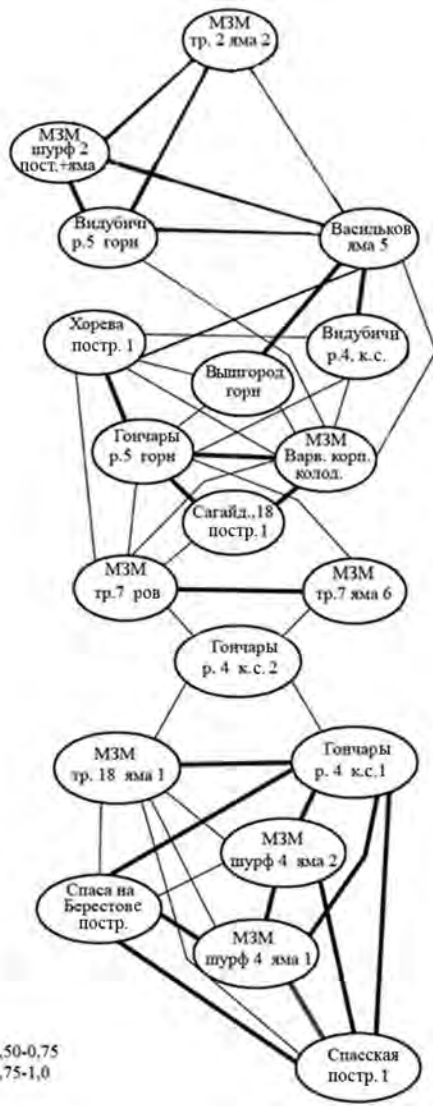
МЗМ тр. 2 яма 2

МЗМ шурф 2 пост.+яма

Видубичи р.5 горн

Васильков яма 5

Хорева постр. 1

Видубичи р.4, к.с.

Вышгород горн

Гончары р.5 горн

МЗМ Варв. корп. колод.

Сагайд.,18 постр.1

МЗМ тр.7 ров

МЗМ тр.7 яма 6

Гончары р. 4 к.с. 2

МЗМ тр. 18 яма 1

Гончары р. 4 к.с.1

МЗМ шурф 4 яма 2

Спаса на Берестове постр.

МЗМ шурф 4 яма 1

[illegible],50-0,75
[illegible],75-1,0

Спасская постр. 1